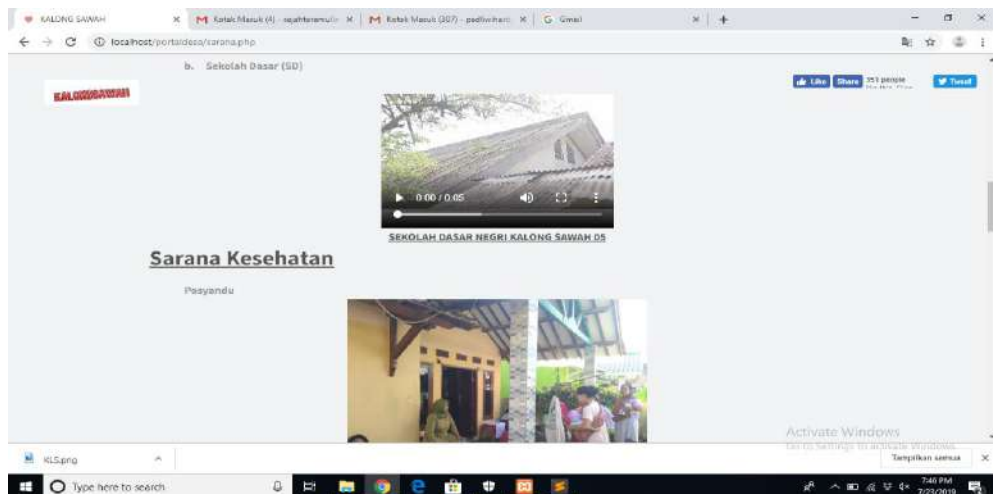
KALONG SAWAH × M Kotak Masuk (4) - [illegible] × M Kotak Masuk (307) - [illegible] × G Gmail × +

localhost/portaldesa/sarana.php

b. Sekolah Dasar (SD)

KALONGSAWAH

Like Share 351 people Tweet

0:00 / 0:05

SEKOLAH DASAR NEGRI KALONG SAWAH 05

Sarana Kesehatan

Posyandu

Activate Windows
Go to Settings to activate Windows.

KLS.png

Tampilkan semua

Type here to search

7:46 PM 7/23/2019